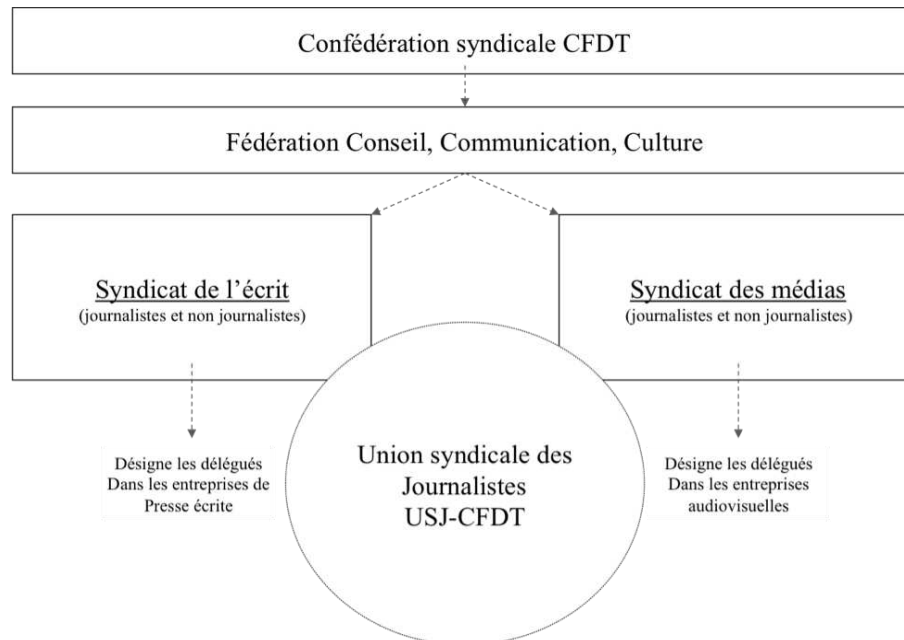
Confédération syndicale CFDT

Fédération Conseil, Communication, Culture

Syndicat de l'écrit
(journalistes et non journalistes)

Syndicat des médias
(journalistes et non journalistes)

Désigne les délégués
Dans les entreprises de
Presse écrite

Union syndicale des
Journalistes
USJ-CFDT

Désigne les délégués
Dans les entreprises
audiovisuelles